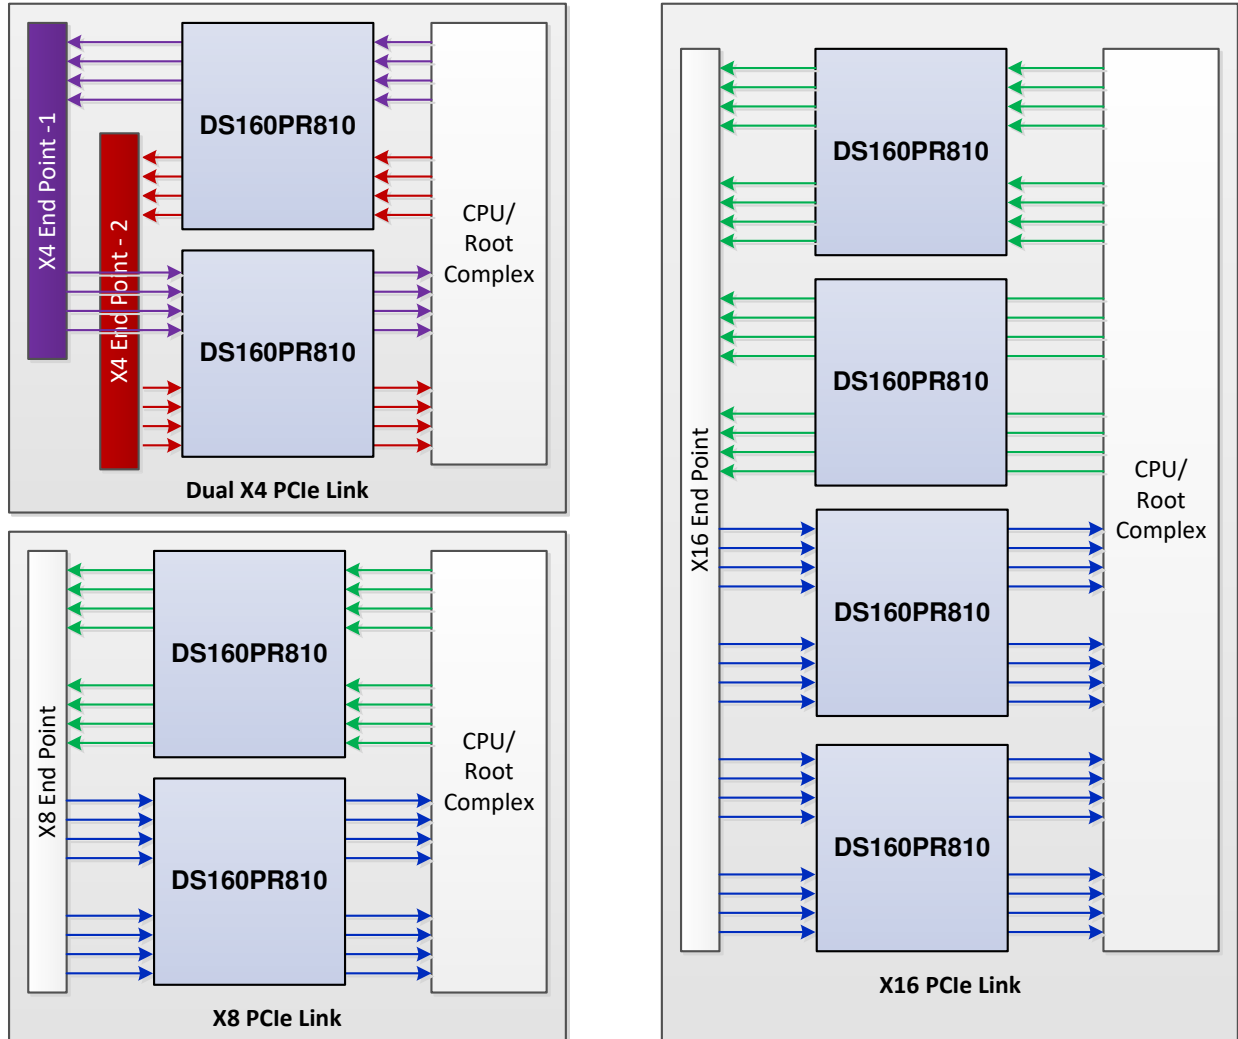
X4 End Point -1

X4 End Point - 2

DS160PR810

DS160PR810

CPU/ Root Complex

Dual X4 PCIe Link

X8 End Point

DS160PR810

DS160PR810

CPU/ Root Complex

X8 PCIe Link

X16 End Point

DS160PR810

DS160PR810

DS160PR810

DS160PR810

CPU/ Root Complex

X16 PCIe Link